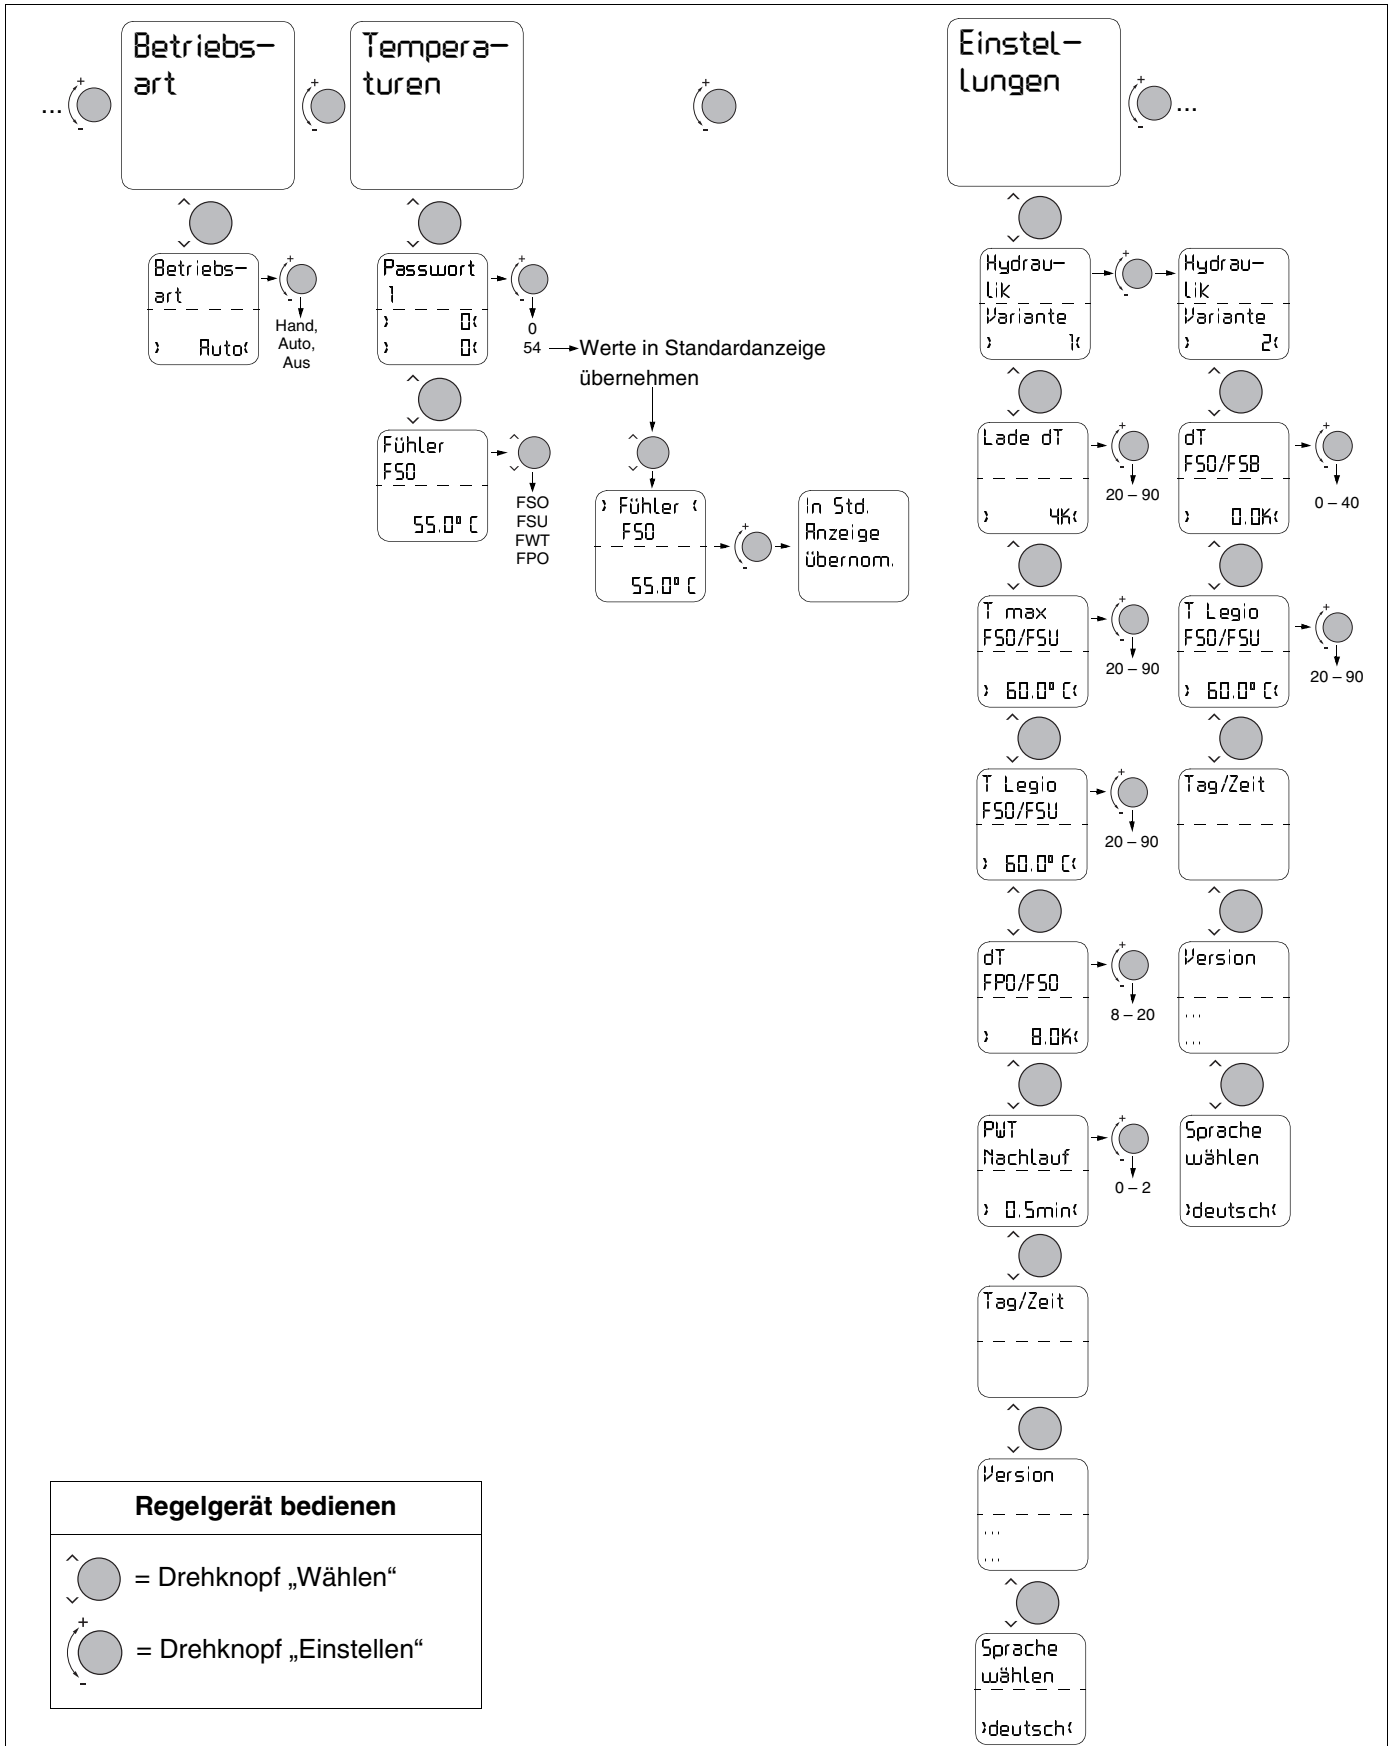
...

Betriebs-
art

Tempera-
turen

Einstel-
lungen

...

Betriebs-
art

› Auto‹

Hand,
Auto,
Aus

Passwort
1

› 0‹
› 0‹

0
54

Werte in Standardanzeige übernehmen

Fühler
FSO

55.0° C

FSO
FSU
FWT
FPO

› Fühler ‹
FSO

55.0° C

In Std.
Anzeige
übernom.

Hydrau-
lik
Variante
› 1‹

Hydrau-
lik
Variante
› 2‹

Lade dT

› 4K‹

20 – 90

dT
FSO/FSB

› 0.0K‹

0 – 40

T max
FSO/FSU

› 60.0° C‹

20 – 90

T Legio
FSO/FSU

› 60.0° C‹

20 – 90

T Legio
FSO/FSU

› 60.0° C‹

20 – 90

Tag/Zeit

dT
FPO/FSO

› 8.0K‹

8 – 20

Version

...
...

PWT
Nachlauf

› 0.5min‹

0 – 2

Sprache
wählen

›deutsch‹

Tag/Zeit

Version

...
...

Sprache
wählen

›deutsch‹

Regelgerät bedienen

= Drehknopf „Wählen“

= Drehknopf „Einstellen“